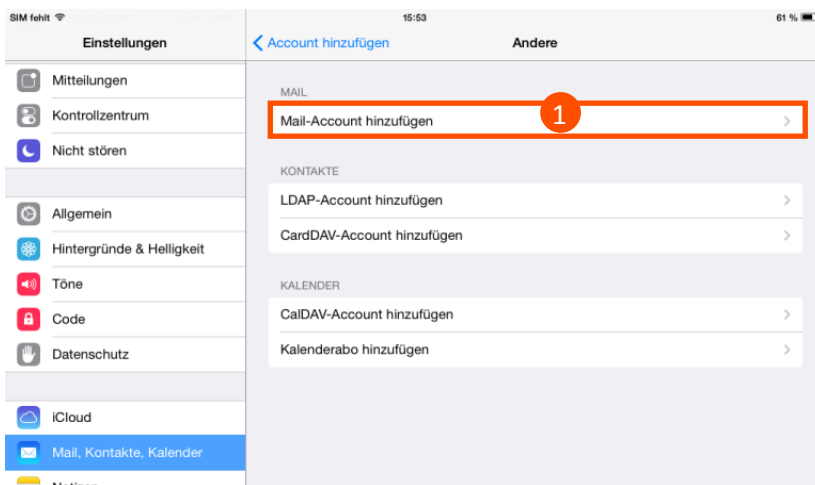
SIM fehlt
15:53
61 %

Einstellungen

Mitteilungen
Kontrollzentrum
Nicht stören

Allgemein
Hintergründe & Helligkeit
Töne
Code
Datenschutz

iCloud
Mail, Kontakte, Kalender
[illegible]

Account hinzufügen
Andere

MAIL
Mail-Account hinzufügen
1

KONTAKTE
LDAP-Account hinzufügen
CardDAV-Account hinzufügen

KALENDER
CalDAV-Account hinzufügen
Kalenderabo hinzufügen